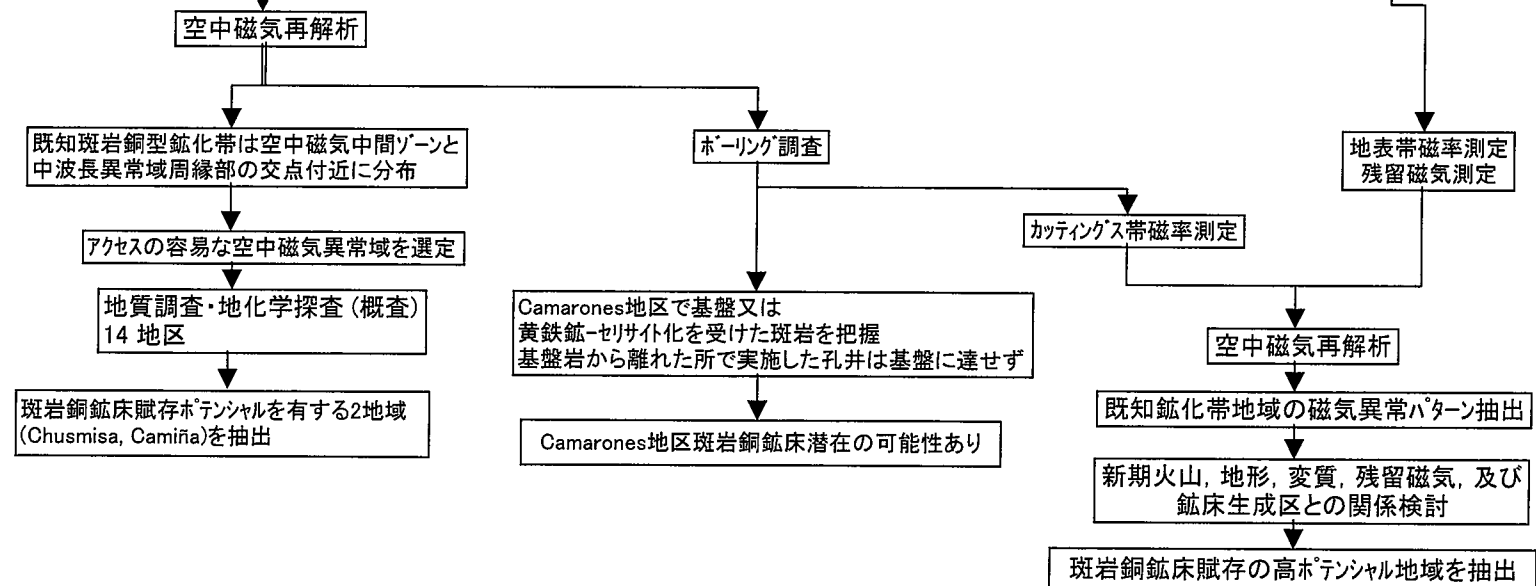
空中磁気再解析

既知斑岩銅型鉱化帯は空中磁気中間ｿﾞｰﾝと中波長異常域周縁部の交点付近に分布

ｱｸｾｽの容易な空中磁気異常域を選定

地質調査・地化学探査（概査）14 地区

斑岩銅鉱床賦存ﾎﾟﾃﾝｼｬﾙを有する2地域(Chusmisa, Camiña)を抽出

ﾎﾞｰﾘﾝｸﾞ調査

Camarones地区で基盤又は黄鉄鉱ｰｾﾘｻｲﾄ化を受けた斑岩を把握
基盤岩から離れた所で実施した孔井は基盤に達せず

Camarones地区斑岩銅鉱床潜在の可能性あり

ｶｯﾃｨﾝｸﾞｽ帯磁率測定

地表帯磁率測定
残留磁気測定

空中磁気再解析

既知鉱化帯地域の磁気異常ﾊﾟﾀｰﾝ抽出

新期火山, 地形, 変質, 残留磁気, 及び鉱床生成区との関係検討

斑岩銅鉱床賦存の高ﾎﾟﾃﾝｼｬﾙ地域を抽出